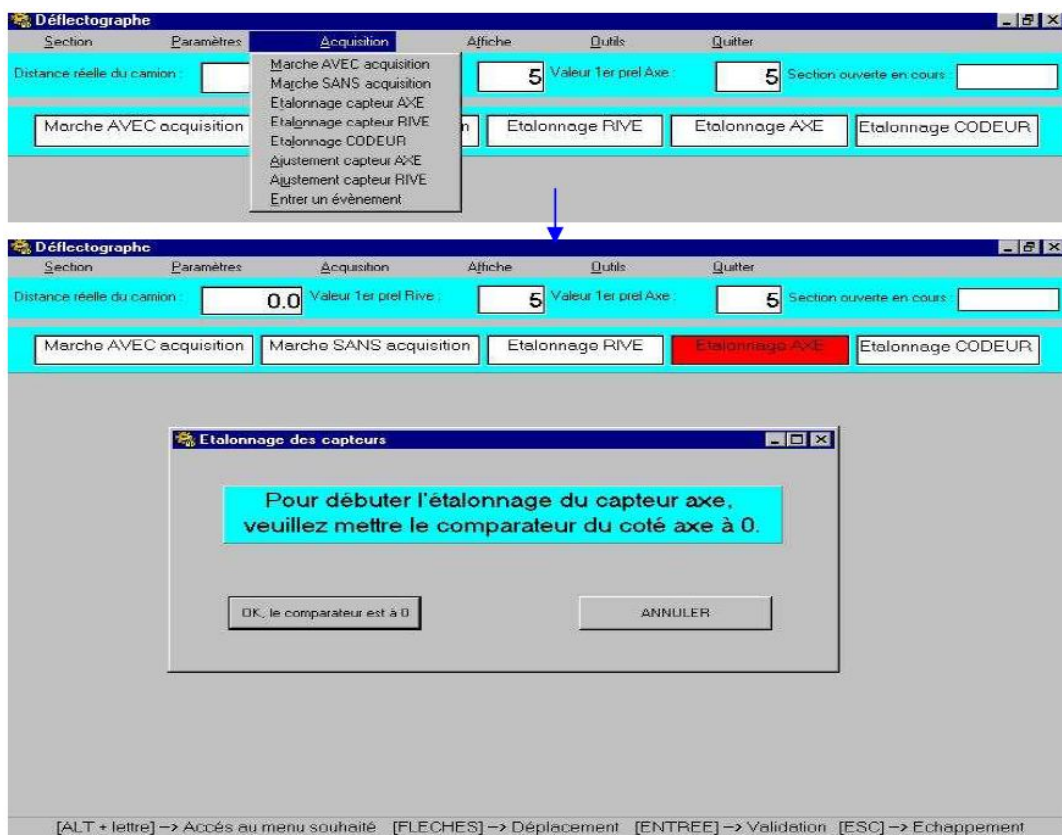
Déflectographe

Section Paramètres Acquisition Affiche Outils Quitter

Distance réelle du camion : 5 Valeur 1er prel Axe : 5 Section ouverte en cours :

Marche AVEC acquisition
Marche SANS acquisition
Etalonnage capteur AXE
Etalonnage capteur RIVE
Etalonnage CODEUR
Ajustement capteur AXE
Ajustement capteur RIVE
Entrer un évènement

Marche AVEC acquisition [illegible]n Etalonnage RIVE Etalonnage AXE Etalonnage CODEUR

Déflectographe

Section Paramètres Acquisition Affiche Outils Quitter

Distance réelle du camion : 0.0 Valeur 1er prel Rive : 5 Valeur 1er prel Axe : 5 Section ouverte en cours :

Marche AVEC acquisition Marche SANS acquisition Etalonnage RIVE Etalonnage AXE Etalonnage CODEUR

Etalonnage des capteurs

Pour débuter l'étalonnage du capteur axe, veuillez mettre le comparateur du coté axe à 0.

OK, le comparateur est à 0

ANNULER

[ALT + lettre] --> Accés au menu souhaité [FLECHES] --> Déplacement [ENTREE] --> Validation [ESC] --> Echappement